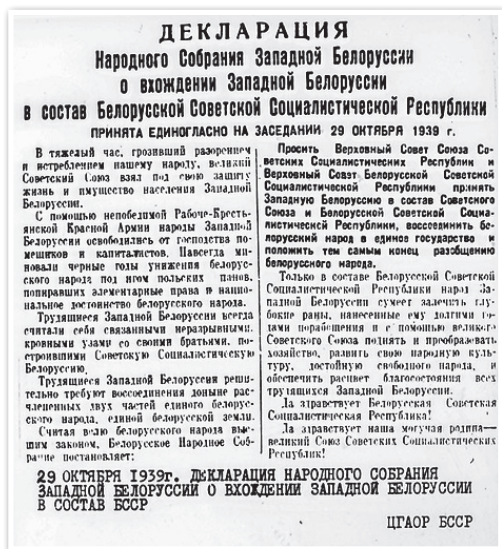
ДЕКЛАРАЦИЯ
Народного Собрания Западной Белоруссии
о вхождении Западной Белоруссии
в состав Белорусской Советской Социалистической Республики
ПРИНЯТА ЕДИНОГЛАСНО НА ЗАСЕДАНИИ 29 ОКТЯБРЯ 1939 г.

В тяжелый час, грозивший разорением и истреблением нашему народу, великий Советский Союз взял под свою защиту жизнь и имущество населения Западной Белоруссии.

С помощью непобедимой Рабоче-Крестьянской Красной Армии народы Западной Белоруссии освободились от господства помещиков и капиталистов. Навсегда миновали черные годы унижения белорусского народа под игом польских панов, попиравших элементарные права и национальное достоинство белорусского народа.

Трудящиеся Западной Белоруссии всегда считали себя связанными неразрывными, кровными узами со своими братьями, построившими Советскую Социалистическую Белоруссию.

Трудящиеся Западной Белоруссии решительно требуют воссоединения доныне расчлененных двух частей единого белорусского народа, единой белорусской земли. Считая волю белорусского народа высшим законом, Белорусское Народное Собрание постановляет:

Просить Верховный Совет Союза Советских Социалистических Республик и Верховный Совет Белорусской Советской Социалистической Республики принять Западную Белоруссию в состав Советского Союза и Белорусской Советской Социалистической Республики, воссоединить белорусский народ в едином государстве и положить тем самым конец разобщению белорусского народа.

Только в составе Белорусской Советской Социалистической Республики народ Западной Белоруссии сумеет залечить глубокие раны, нанесенные ему долгими годами порабощения и с помощью великого Советского Союза поднять и преобразовать хозяйство, развить свою народную культуру, достойную свободного народа, и обеспечить расцвет благосостояния всех трудящихся Западной Белоруссии.

Да здравствует Белорусская Советская Социалистическая Республика!

Да здравствует наша могучая родина— великий Союз Советских Социалистических Республик!

29 ОКТЯБРЯ 1939г. ДЕКЛАРАЦИЯ НАРОДНОГО СОБРАНИЯ ЗАПАДНОЙ БЕЛОРУССИИ О ВХОЖДЕНИИ ЗАПАДНОЙ БЕЛОРУССИИ В СОСТАВ БССР

ЦГАОР БССР